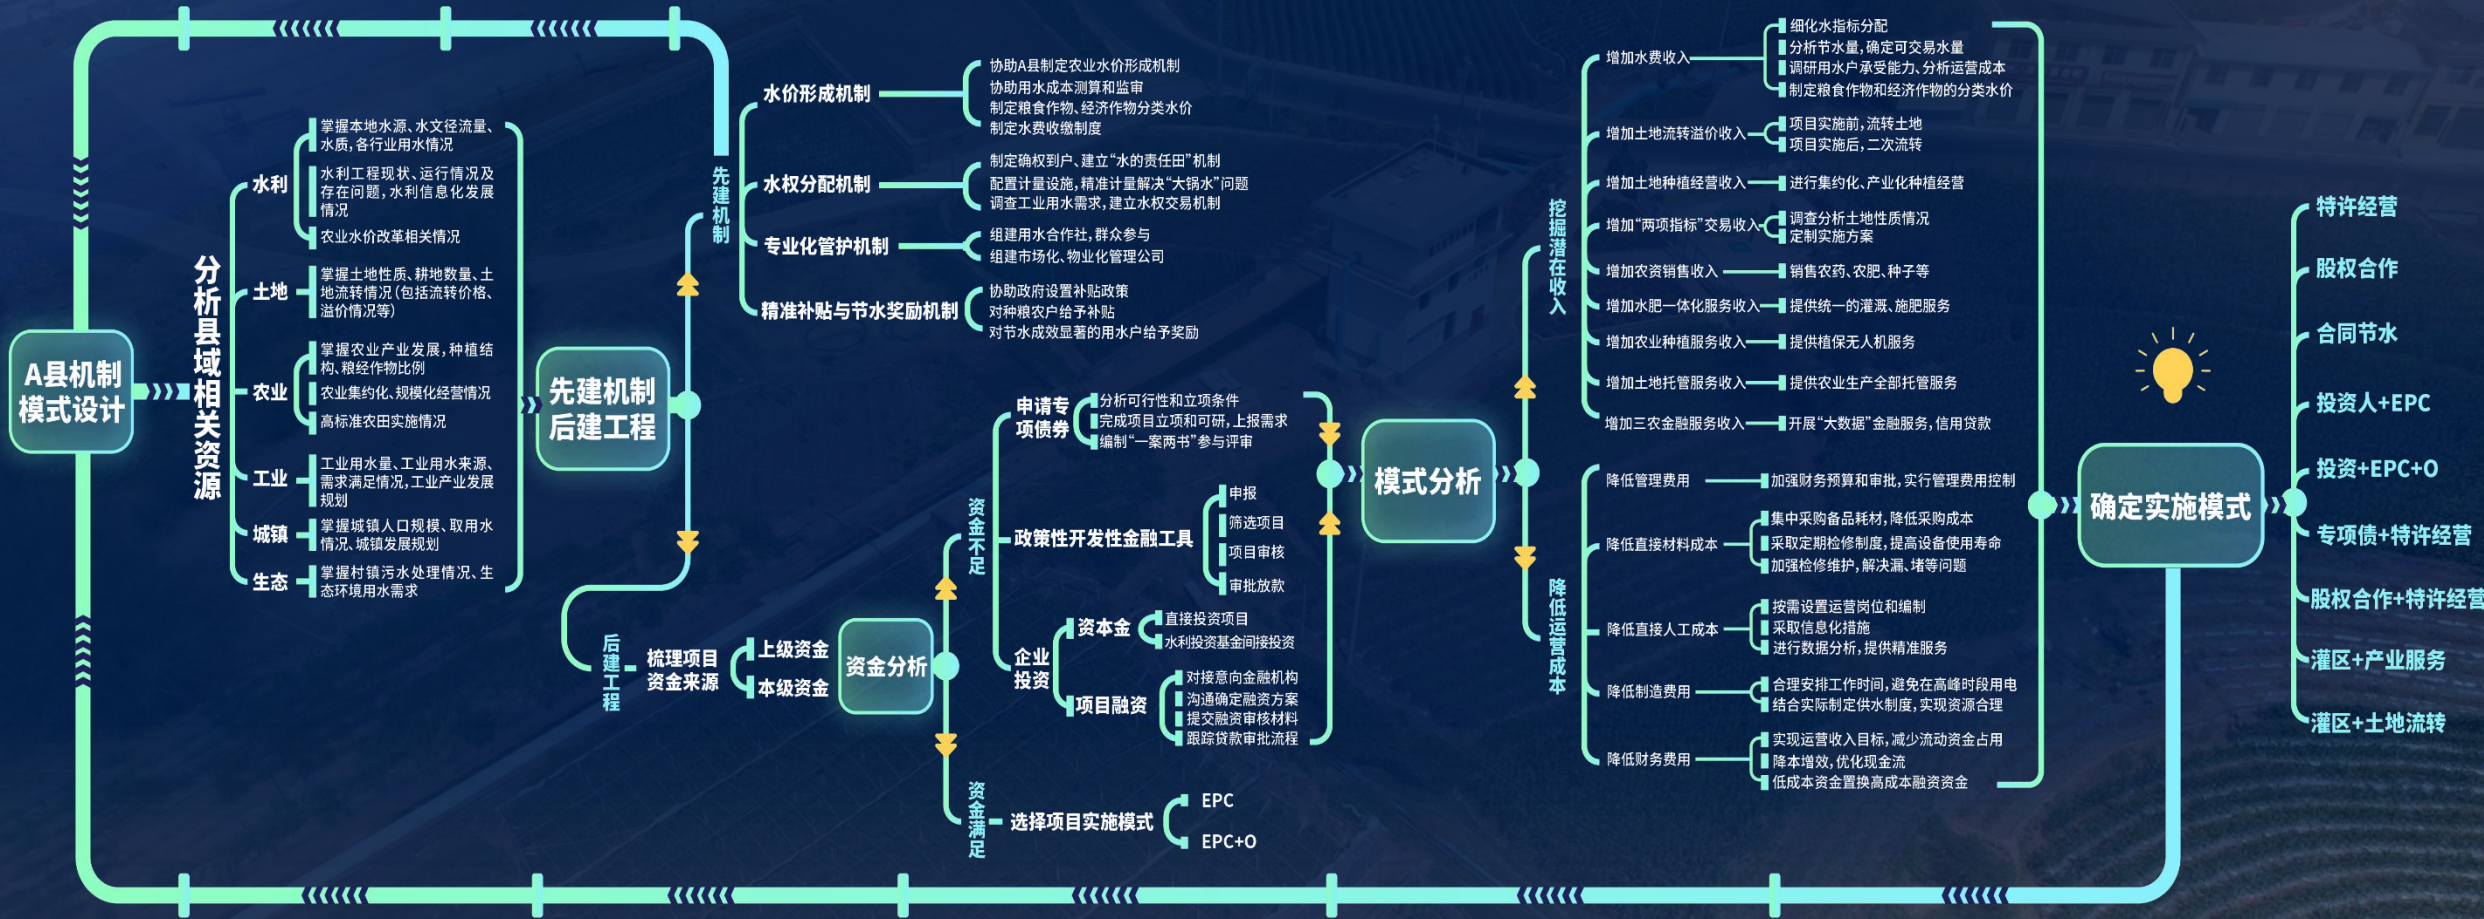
A县机制模式设计

分析县域相关资源

水利
掌握本地水源、水文径流量、水质，各行业用水情况
水利工程现状、运行情况及存在问题，水利信息化发展情况
农业水价改革相关情况

土地
掌握土地性质、耕地数量、土地流转情况（包括流转价格、溢价情况等）

农业
掌握农业产业发展，种植结构、粮经作物比例
农业集约化、规模化经营情况
高标准农田实施情况

工业
工业用水量、工业用水来源、需求满足情况，工业产业发展规划

城镇
掌握城镇人口规模、取用水情况、城镇发展规划

生态
掌握村镇污水处理情况、生态环境用水需求

先建机制后建工程

先建机制

水价形成机制
协助A县制定农业水价形成机制
协助用水成本测算和监审
制定粮食作物、经济作物分类水价
制定水费收缴制度

水权分配机制
制定确权到户、建立“水的责任田”机制
配置计量设施，精准计量解决“大锅水”问题
调查工业用水需求，建立水权交易机制

专业化管护机制
组建用水合作社，群众参与
组建市场化、物业化管理公司

精准补贴与节水奖励机制
协助政府设置补贴政策
对种粮农户给予补贴
对节水成效显著的用水户给予奖励

后建工程
梳理项目资金来源
上级资金
本级资金
资金分析

资金不足

申请专项债券
分析可行性和立项条件
完成项目立项和可研，上报需求
编制“一案两书”参与评审

政策性开发性金融工具
申报
筛选项目
项目审核
审批放款

企业投资
资本金
直接投资项目
水利投资基金间接投资
项目融资
对接意向金融机构
沟通确定融资方案
提交融资审核材料
跟踪贷款审批流程

资金满足
选择项目实施模式
EPC
EPC+O

模式分析

挖掘潜在收入
增加水费收入
细化水指标分配
分析节水量，确定可交易水量
调研用水户承受能力、分析运营成本
制定粮食作物和经济作物的分类水价
增加土地流转溢价收入
项目实施前，流转土地
项目实施后，二次流转
增加土地种植经营收入
进行集约化、产业化种植经营
增加“两项指标”交易收入
调查分析土地性质情况
定制实施方案
增加农资销售收入
销售农药、农肥、种子等
增加水肥一体化服务收入
提供统一的灌溉、施肥服务
增加农业种植服务收入
提供植保无人机服务
增加土地托管服务收入
提供农业生产全部托管服务
增加三农金融服务收入
开展“大数据”金融服务，信用贷款

降低运营成本
降低管理费用
加强财务预算和审批，实行管理费用控制
降低直接材料成本
集中采购备品耗材，降低采购成本
采取定期检修制度，提高设备使用寿命
加强检修维护，解决漏、堵等问题
降低直接人工成本
按需设置运营岗位和编制
采取信息化措施
进行数据分析，提供精准服务
降低制造费用
合理安排工作时间，避免在高峰时段用电
结合实际制定供水制度，实现资源合理
降低财务费用
实现运营收入目标，减少流动资金占用
降本增效，优化现金流
低成本资金置换高成本融资资金

确定实施模式

特许经营
股权合作
合同节水
投资人+EPC
投资+EPC+O
专项债+特许经营
股权合作+特许经营
灌区+产业服务
灌区+土地流转